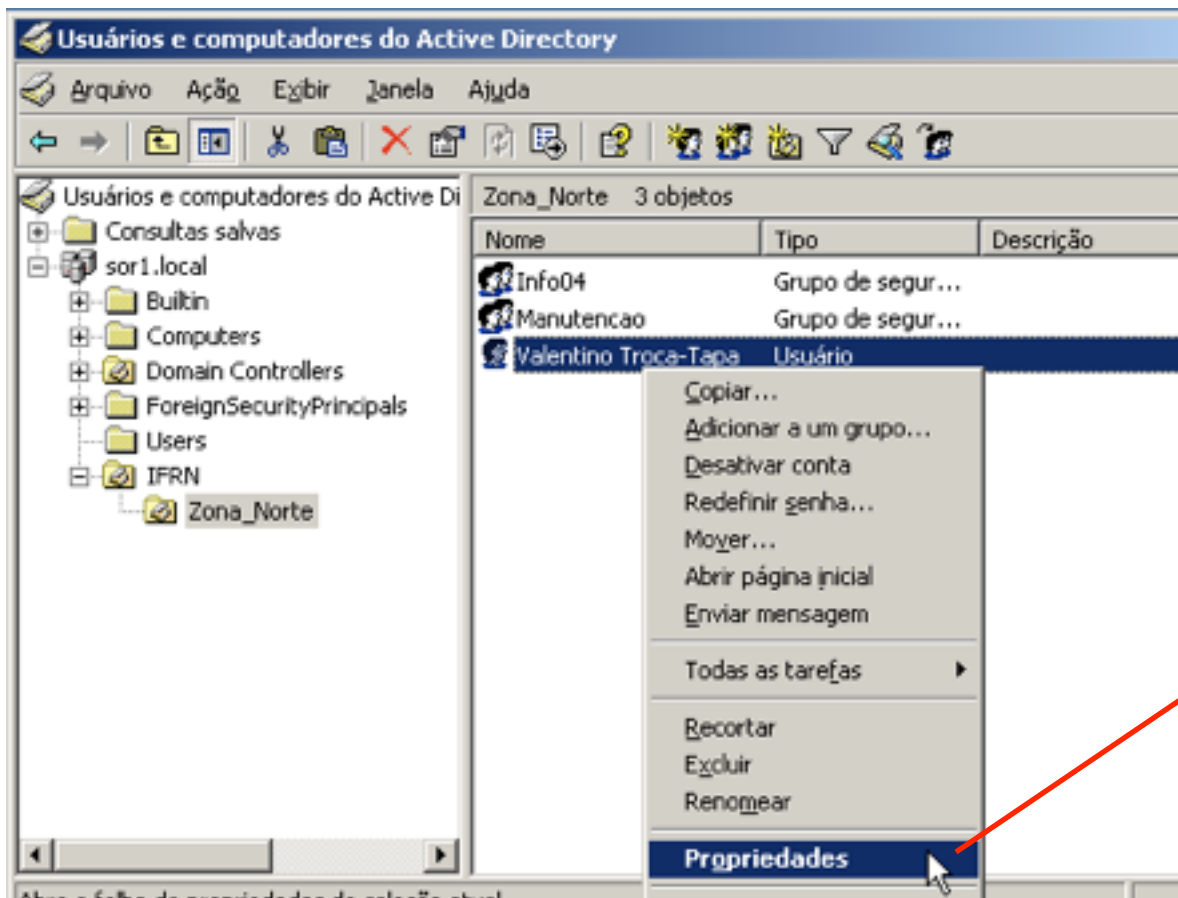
Usuários e computadores do Active Directory

Arquivo Ação Exibir Janela Ajuda

Usuários e computadores do Active Di
Consultas salvas
sor1.local
Builtin
Computers
Domain Controllers
ForeignSecurityPrincipals
Users
IFRN
Zona_Norte

Zona_Norte 3 objetos

| Nome | Tipo | Descrição |
|---|---|---|
| Info04 | Grupo de segur... | |
| Manutencao | Grupo de segur... | |
| Valentino Troca-Tapa | Usuário | |

Copiar...
Adicionar a um grupo...
Desativar conta
Redefinir senha...
Mover...
Abrir página inicial
Enviar mensagem

Todas as tarefas

Recortar
Excluir
Renomear

Propriedades

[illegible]